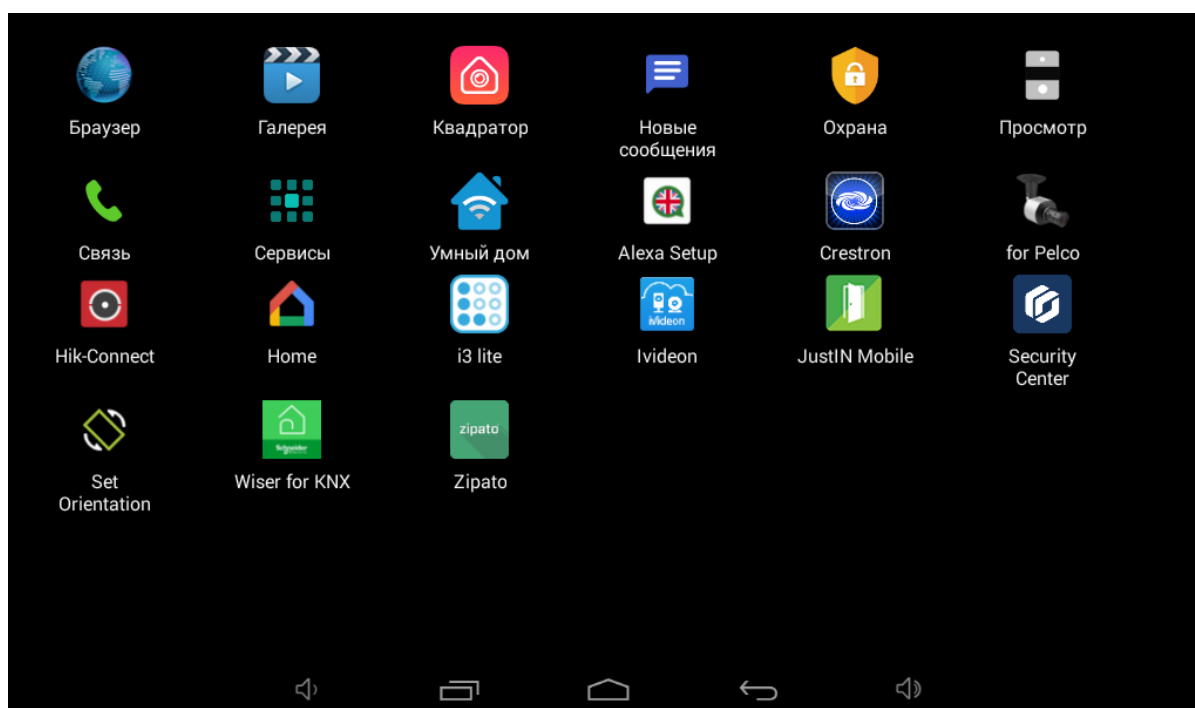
Браузер

Галерея

Квадратор

Новые сообщения

Охрана

Просмотр

Связь

Сервисы

Умный дом

Alexa Setup

Crestron

for Pelco

Hik-Connect

Home

i3 lite

iVideon

Ivideon

JustIN Mobile

Security Center

Set Orientation

Schneider Electric

Wiser for KNX

zipato

Zipato